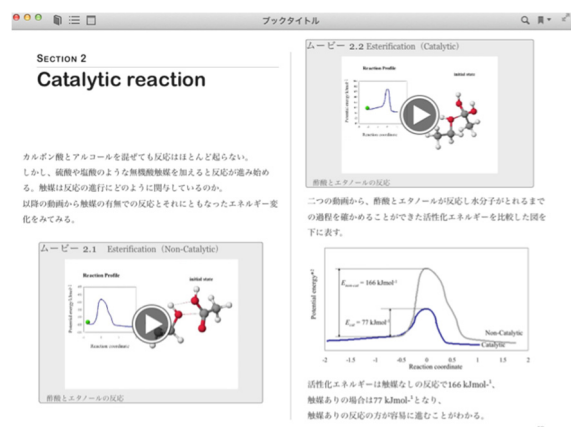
ブックタイトル

SECTION 2

Catalytic reaction

カルボン酸とアルコールを混ぜても反応はほとんど起らない。
しかし、硫酸や塩酸のような無機酸触媒を加えると反応が進み始める。触媒は反応の進行にどのように関与しているのか。
以降の動画から触媒の有無での反応とそれにともなったエネルギー変化をみてみる。

ムービー 2.1 Esterification (Non-Catalytic)

Reaction Profile

initial state

Potential energy

Reaction coordinate

酢酸とエタノールの反応

ムービー 2.2 Esterification (Catalytic)

Reaction Profile

initial state

Potential energy

Reaction coordinate

酢酸とエタノールの反応

二つの動画から、酢酸とエタノールが反応し水分子がとれるまでの過程を確かめることができた活性化エネルギーを比較した図を下に表す。

$E_{noncat}$ = 166 kJmol$^{-1}$

$E_{cat}$ = 77 kJmol$^{-1}$

Potential energy

Non-Catalytic

Catalytic

-2 -1.5 -1 -0.5 0 0.5 1 1.5 2

Reaction coordinate

活性化エネルギーは触媒なしの反応で166 kJmol$^{-1}$、
触媒ありの場合は77 kJmol$^{-1}$となり、
触媒ありの反応の方が容易に進むことがわかる。